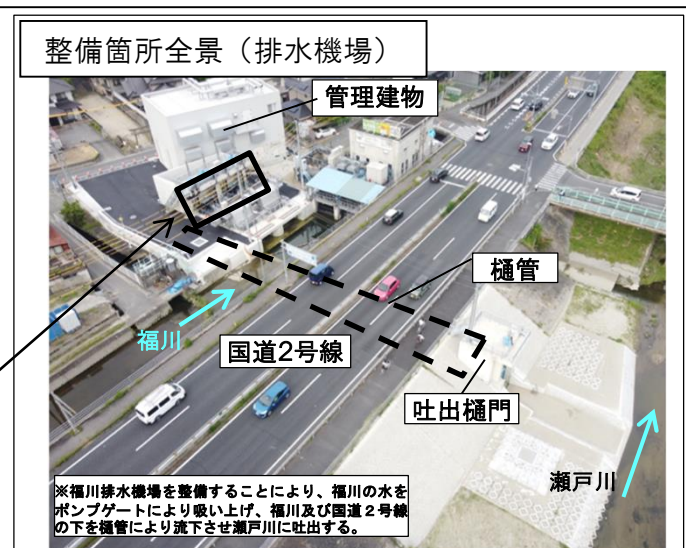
整備箇所全景（排水機場）

管理建物

樋管

福川

国道2号線

吐出樋門

瀬戸川

※福川排水機場を整備することにより、福川の水をポンプゲートにより吸い上げ、福川及び国道２号線の下を樋管により流下させ瀬戸川に吐出する。